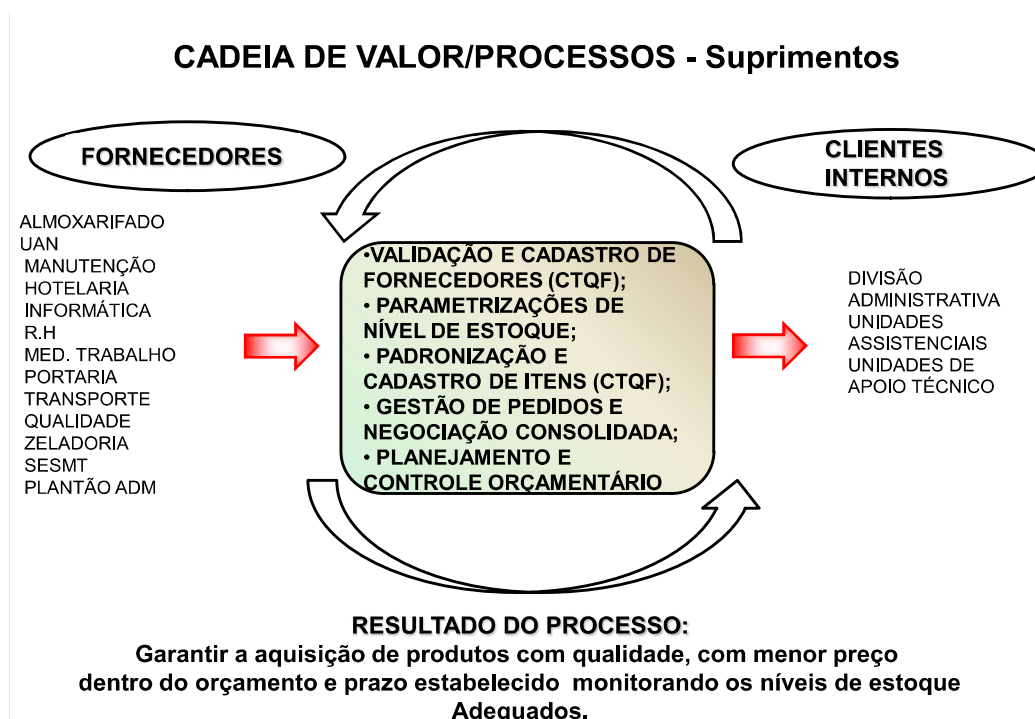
CADEIA DE VALOR/PROCESSOS - Suprimentos

FORNECEDORES

CLIENTES INTERNOS

ALMOXARIFADO
UAN
MANUTENÇÃO
HOTELARIA
INFORMÁTICA
R.H
MED. TRABALHO
PORTARIA
TRANSPORTE
QUALIDADE
ZELADORIA
SESMT
PLANTÃO ADM

•VALIDAÇÃO E CADASTRO DE FORNECEDORES (CTQF);
• PARAMETRIZAÇÕES DE NÍVEL DE ESTOQUE;
• PADRONIZAÇÃO E CADASTRO DE ITENS (CTQF);
• GESTÃO DE PEDIDOS E NEGOCIAÇÃO CONSOLIDADA;
• PLANEJAMENTO E CONTROLE ORÇAMENTÁRIO

DIVISÃO ADMINISTRATIVA
UNIDADES ASSISTENCIAIS
UNIDADES DE APOIO TÉCNICO

RESULTADO DO PROCESSO:
Garantir a aquisição de produtos com qualidade, com menor preço dentro do orçamento e prazo estabelecido monitorando os níveis de estoque Adequados.